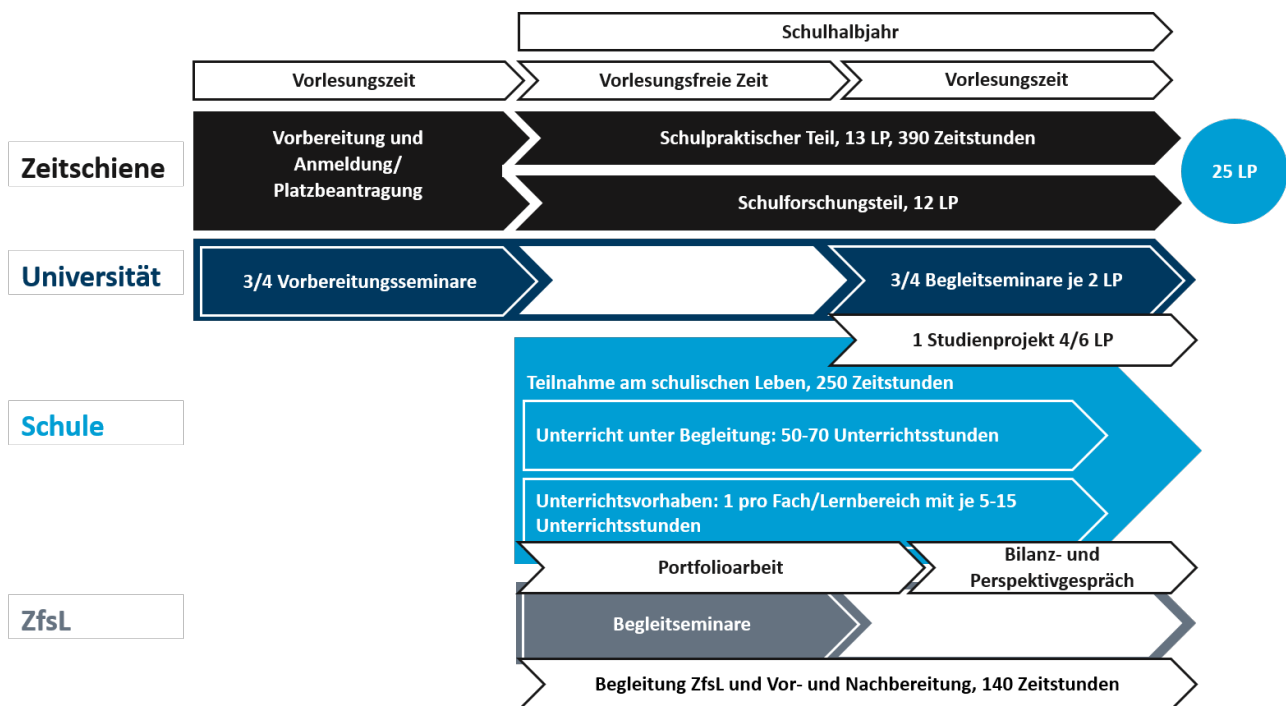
Schulhalbjahr

Vorlesungszeit

Vorlesungsfreie Zeit

Vorlesungszeit

Zeitschiene

Vorbereitung und Anmeldung/ Platzbeantragung

Schulpraktischer Teil, 13 LP, 390 Zeitstunden

Schulforschungsteil, 12 LP

25 LP

Universität

3/4 Vorbereitungsseminare

3/4 Begleitseminare je 2 LP

1 Studienprojekt 4/6 LP

Schule

Teilnahme am schulischen Leben, 250 Zeitstunden

Unterricht unter Begleitung: 50-70 Unterrichtsstunden

Unterrichtsvorhaben: 1 pro Fach/Lernbereich mit je 5-15 Unterrichtsstunden

Portfolioarbeit

Bilanz- und Perspektivgespräch

ZfsL

Begleitseminare

Begleitung ZfsL und Vor- und Nachbereitung, 140 Zeitstunden